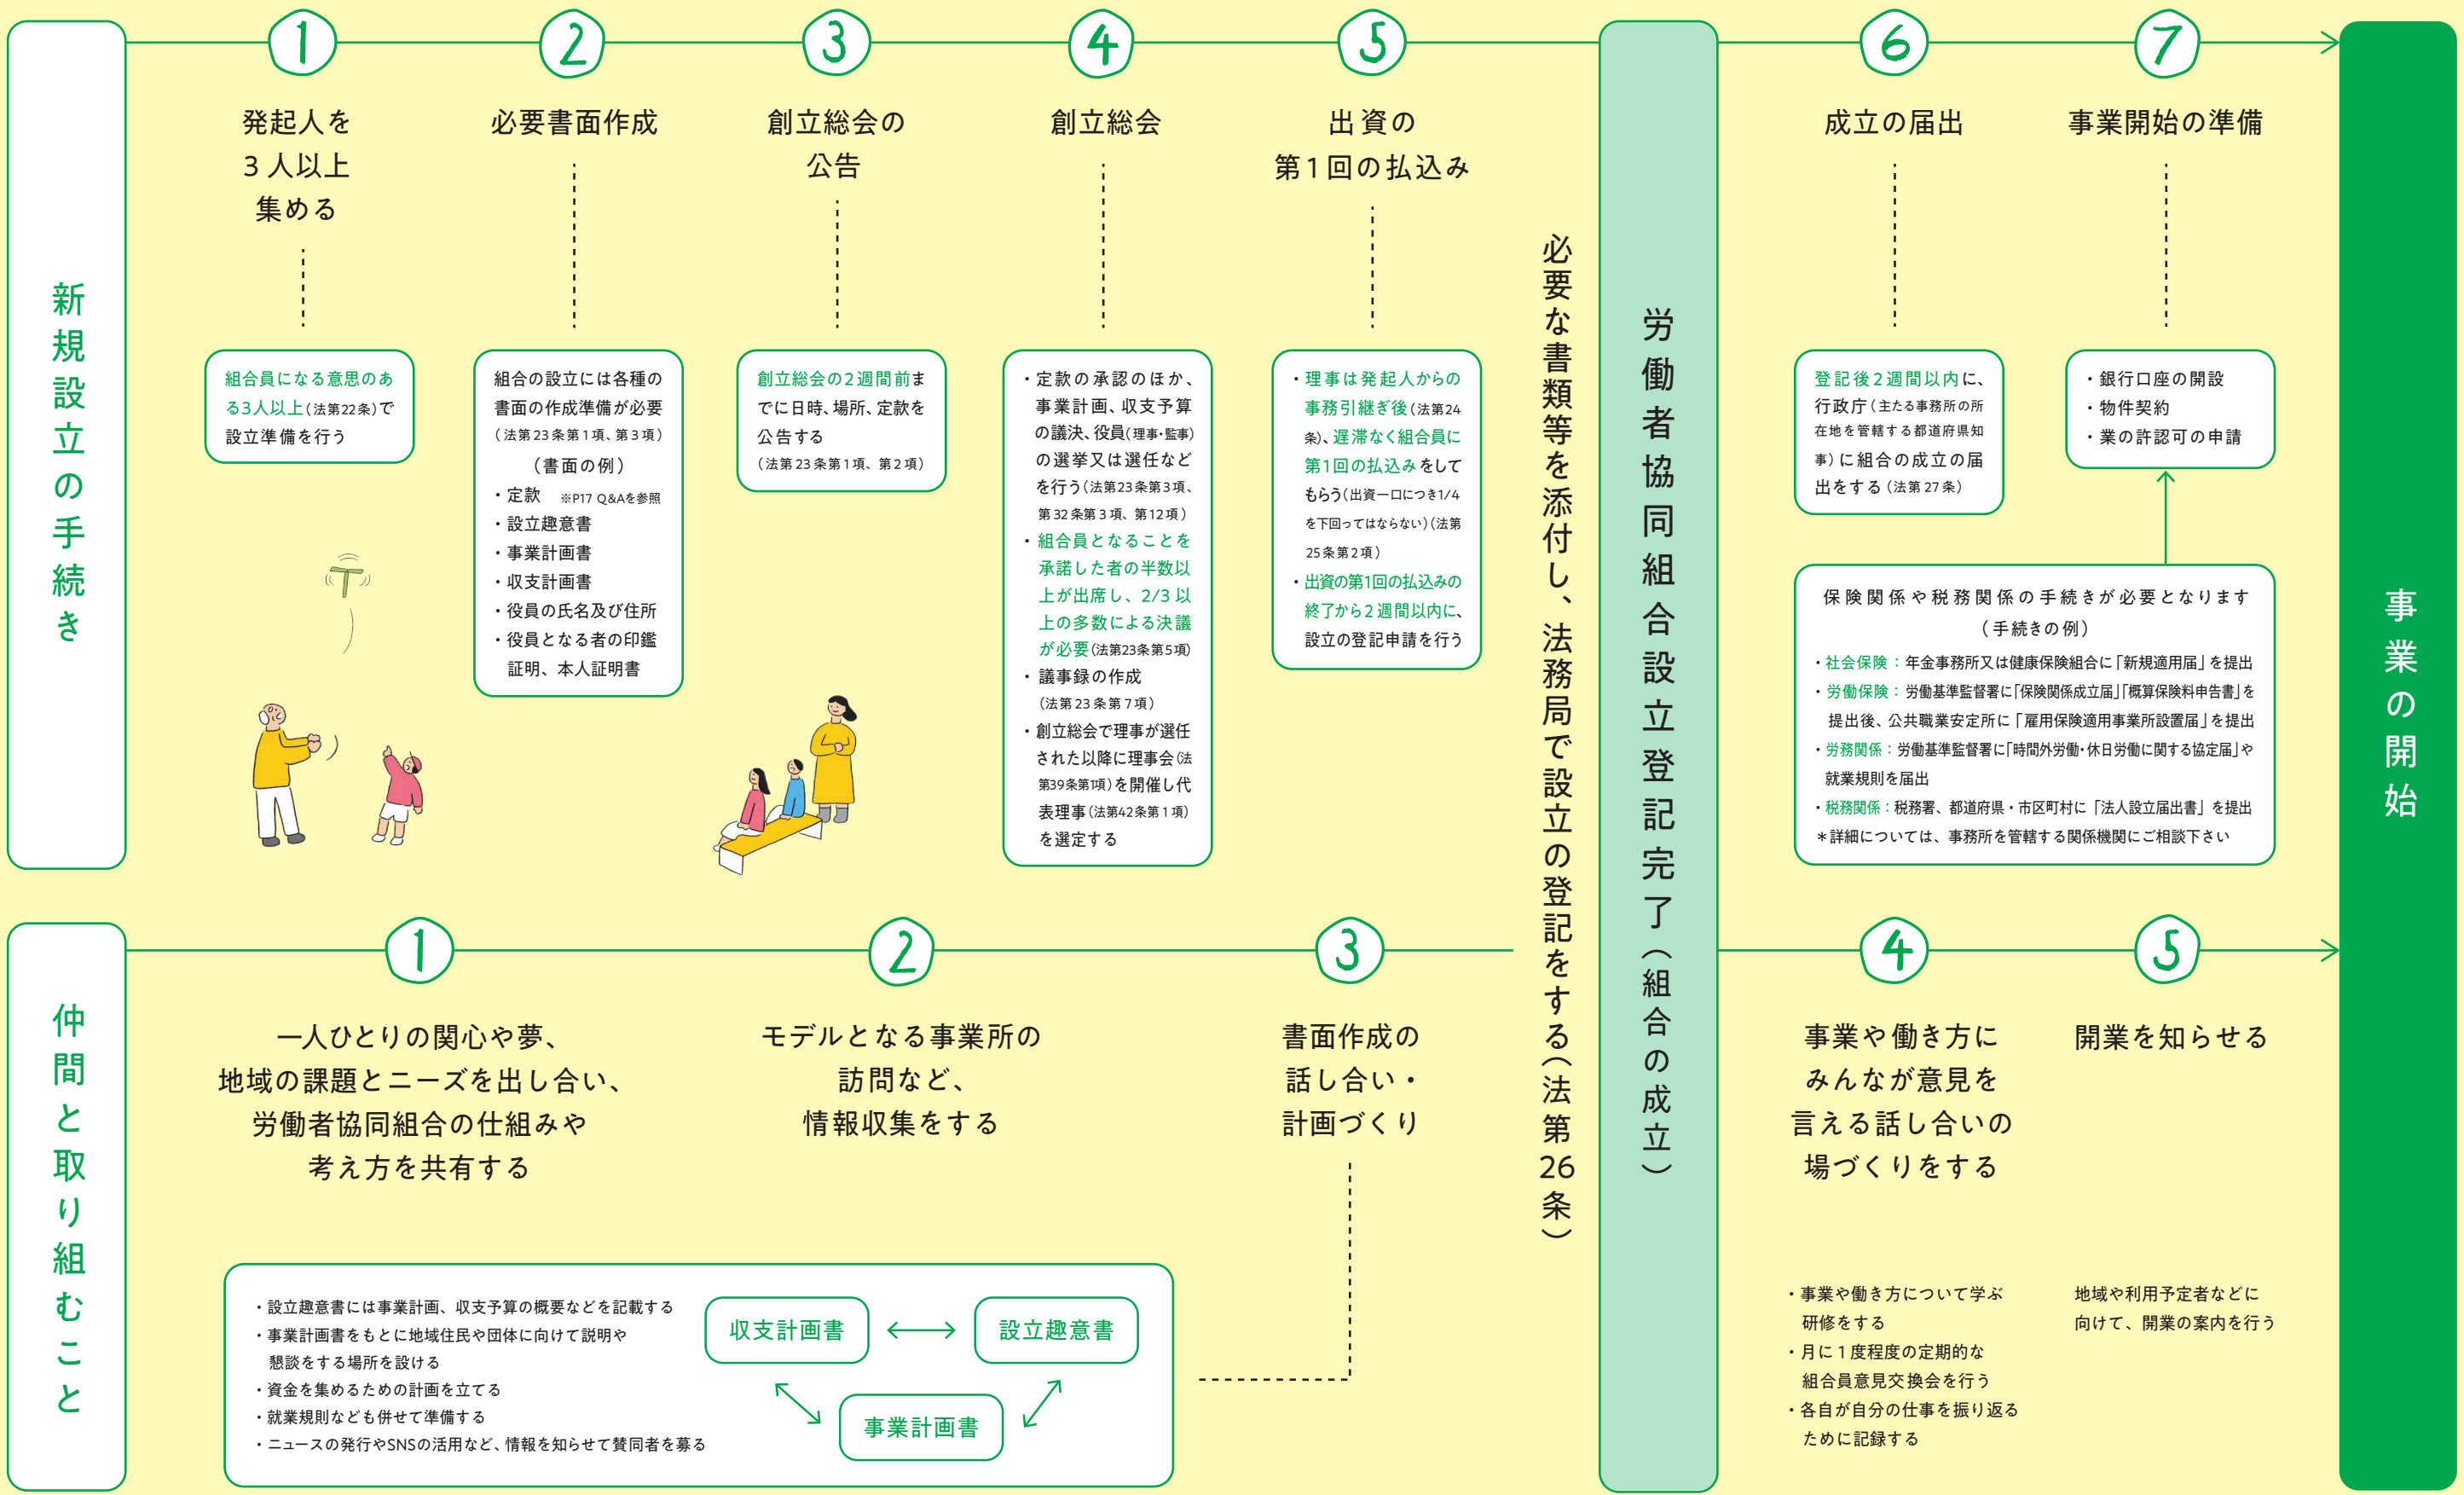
新規設立の手続き

1
発起人を3人以上集める

組合員になる意思のある3人以上(法第22条)で設立準備を行う

2
必要書面作成

組合の設立には各種の書面の作成準備が必要(法第23条第1項、第3項)
(書面の例)
・定款 ※P17 Q&Aを参照
・設立趣意書
・事業計画書
・収支計画書
・役員の氏名及び住所
・役員となる者の印鑑証明、本人証明書

3
創立総会の公告

創立総会の2週間前までに日時、場所、定款を公告する(法第23条第1項、第2項)

4
創立総会

・定款の承認のほか、事業計画、収支予算の議決、役員(理事・監事)の選挙又は選任などを行う(法第23条第3項、第32条第3項、第12項)
・組合員となることを承諾した者の半数以上が出席し、2/3以上の多数による決議が必要(法第23条第5項)
・議事録の作成(法第23条第7項)
・創立総会で理事が選任された以降に理事会(法第39条第1項)を開催し代表理事(法第42条第1項)を選定する

5
出資の第1回の払込み

・理事は発起人からの事務引継ぎ後(法第24条)、遅滞なく組合員に第1回の払込みをしてもらう(出資一口につき1/4を下回ってはならない)(法第25条第2項)
・出資の第1回の払込みの終了から2週間以内に、設立の登記申請を行う

必要な書類等を添付し、法務局で設立の登記をする(法第26条)

労働者協同組合設立登記完了(組合の成立)

6
成立の届出

登記後2週間以内に、行政庁(主たる事務所の所在地を管轄する都道府県知事)に組合の成立の届出をする(法第27条)

7
事業開始の準備

・銀行口座の開設
・物件契約
・業の許認可の申請

保険関係や税務関係の手続きが必要となります
(手続きの例)
・社会保険:年金事務所又は健康保険組合に「新規適用届」を提出
・労働保険:労働基準監督署に「保険関係成立届」「概算保険料申告書」を提出後、公共職業安定所に「雇用保険適用事業所設置届」を提出
・労務関係:労働基準監督署に「時間外労働・休日労働に関する協定届」や就業規則を届出
・税務関係:税務署、都道府県・市区町村に「法人設立届出書」を提出
*詳細については、事務所を管轄する関係機関にご相談下さい

事業の開始

仲間と取り組むこと

1
一人ひとりの関心や夢、地域の課題とニーズを出し合い、労働者協同組合の仕組みや考え方を共有する

2
モデルとなる事業所の訪問など、情報収集をする

3
書面作成の話し合い・計画づくり

・設立趣意書には事業計画、収支予算の概要などを記載する
・事業計画書をもとに地域住民や団体に向けて説明や懇談をする場所を設ける
・資金を集めるための計画を立てる
・就業規則なども併せて準備する
・ニュースの発行やSNSの活用など、情報を知らせて賛同者を募る

収支計画書
設立趣意書
事業計画書

4
事業や働き方にみんなが意見を言える話し合いの場づくりをする

・事業や働き方について学ぶ研修をする
・月に1度程度の定期的な組合員意見交換会を行う
・各自が自分の仕事を振り返るために記録する

5
開業を知らせる

地域や利用予定者などに向けて、開業の案内を行う